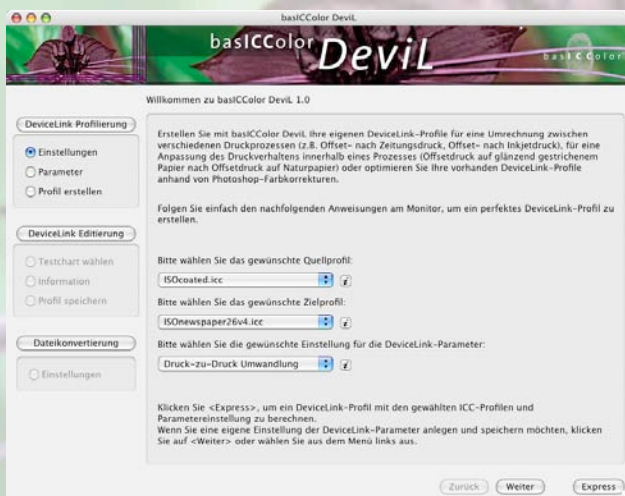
basICColor DeviL

basICColor DeviL

basICColor

Willkommen zu basICColor DeviL 1.0

DeviceLink Profilierung

Einstellungen

Parameter

Profil erstellen

DeviceLink Editierung

Testchart wählen

Information

Profil speichern

Dateikonvertierung

Einstellungen

Erstellen Sie mit basICColor DeviL Ihre eigenen DeviceLink-Profile für eine Umrechnung zwischen verschiedenen Druckprozessen (z.B. Offset- nach Zeitungsdruck, Offset- nach Inkjetdruck), für eine Anpassung des Druckverhaltens innerhalb eines Prozesses (Offsetdruck auf glänzend gestrichenem Papier nach Offsetdruck auf Naturpapier) oder optimieren Sie Ihre vorhandenen DeviceLink-Profile anhand von Photoshop-Farbkorrekturen.

Folgen Sie einfach den nachfolgenden Anweisungen am Monitor, um ein perfektes DeviceLink-Profil zu erstellen.

Bitte wählen Sie das gewünschte Quellprofil:

ISOcoated.icc

i

Bitte wählen Sie das gewünschte Zielprofil:

ISOnewspaper26v4.icc

i

Bitte wählen Sie die gewünschte Einstellung für die DeviceLink-Parameter:

Druck-zu-Druck Umwandlung

i

Klicken Sie <Express>, um ein DeviceLink-Profil mit den gewählten ICC-Profilen und Parametereinstellung zu berechnen.
Wenn Sie eine eigene Einstellung der DeviceLink-Parameter anlegen und speichern möchten, klicken Sie auf <Weiter> oder wählen Sie aus dem Menü links aus.

Zurück

Weiter

Express